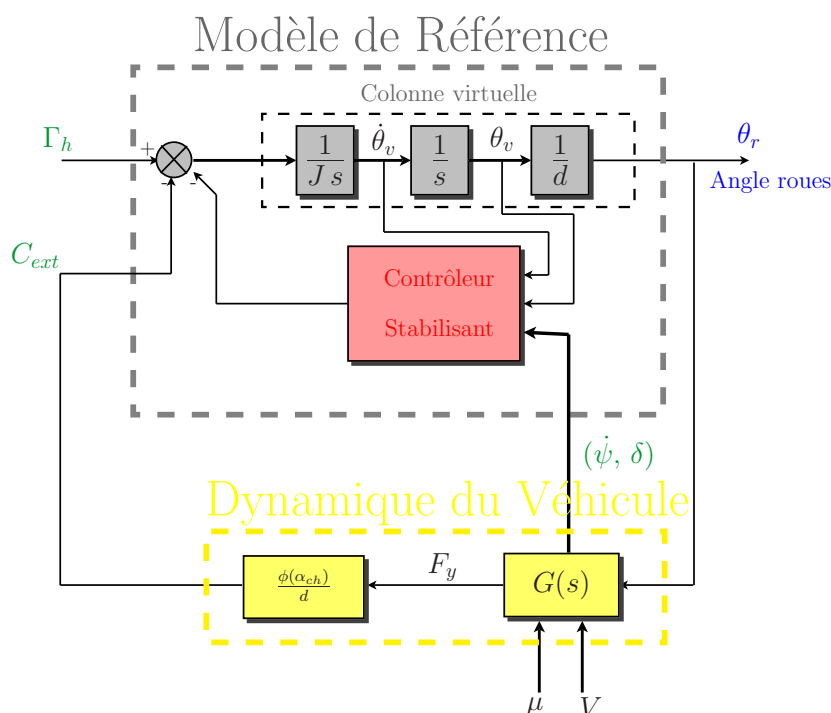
Modèle de Référence

Colonne virtuelle

$\Gamma_h$

+

-

-

$\frac{1}{J\,s}$

$\dot{\theta}_v$

$\frac{1}{s}$

$\theta_v$

$\frac{1}{d}$

$\theta_r$

Angle roues

$C_{ext}$

Contrôleur

Stabilisant

$(\dot{\psi},\,\delta)$

Dynamique du Véhicule

$\frac{\phi(\alpha_{ch})}{d}$

$F_y$

$G(s)$

$\mu$

$V$